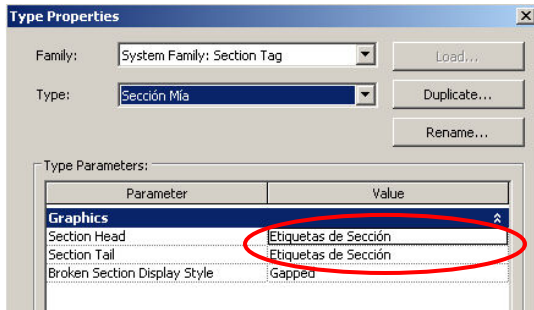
Type Properties

Family: System Family: Section Tag
Load...

Type: Sección Mía
Duplicate...

Rename...

Type Parameters:

| Parameter | Value |
|---|---|
| Graphics | |
| Section Head | Etiquetas de Sección |
| Section Tail | Etiquetas de Sección |
| Broken Section Display Style | Gapped |